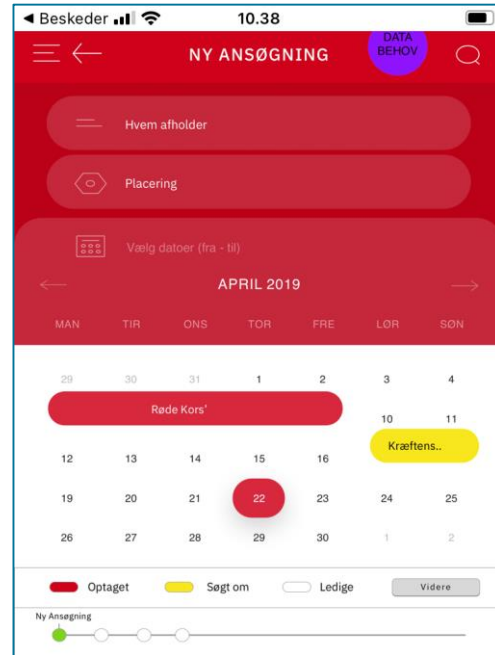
◀ Beskeder 10.38

NY ANSØGNING

DATA BEHOV

Hvem afholder

Placering

Vælg datoer (fra - til)

APRIL 2019

| MAN | TIR | ONS | TOR | FRE | LØR | SØN |
|---|---|---|---|---|---|---|
| 29 | 30 | 31 | 1 | 2 | 3 | 4 |
| Røde Kors' | | | | | 10 | 11 |
| | | | | | Kræftens.. | |
| 12 | 13 | 14 | 15 | 16 | | |
| 19 | 20 | 21 | 22 | 23 | 24 | 25 |
| 26 | 27 | 28 | 29 | 30 | 1 | 2 |

Optaget Søgt om Ledige Videre

Ny Ansøgning